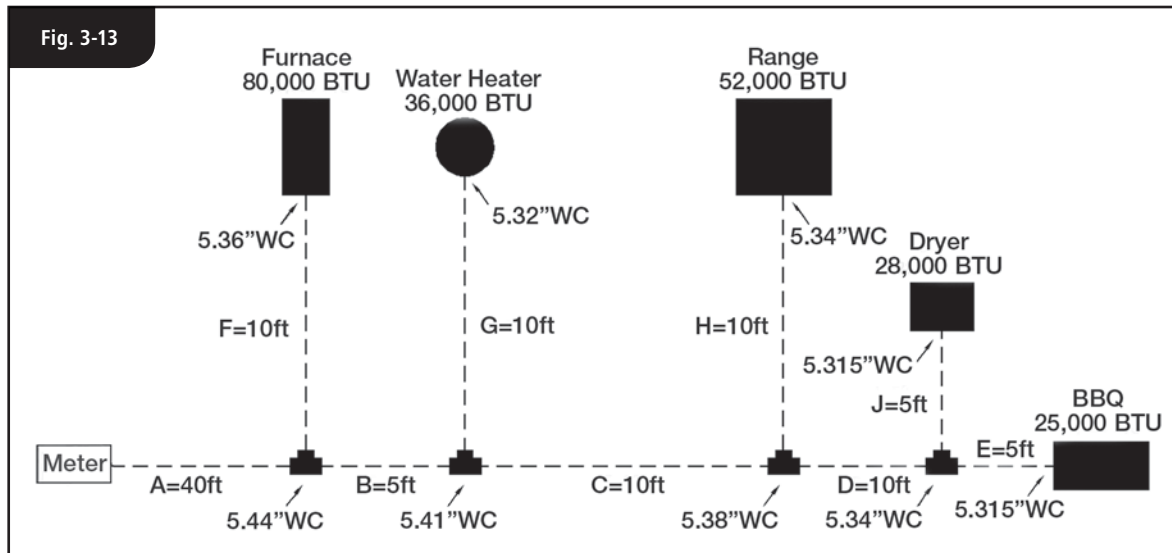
Fig. 3-13

Furnace
80,000 BTU

Water Heater
36,000 BTU

Range
52,000 BTU

5.36"WC

5.32"WC

5.34"WC

Dryer
28,000 BTU

F=10ft

G=10ft

H=10ft

5.315"WC

J=5ft

BBQ
25,000 BTU

Meter

E=5ft

A=40ft

B=5ft

C=10ft

D=10ft

5.44"WC

5.41"WC

5.38"WC

5.34"WC

5.315"WC